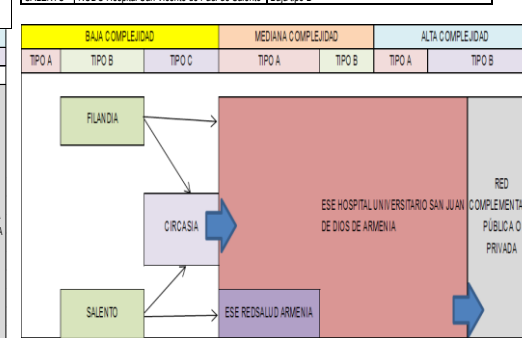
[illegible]

| BAJA COMPLEJIDAD | | | MEDIANA COMPLEJIDAD | | ALTA COMPLEJIDAD | |
|---|---|---|---|---|---|---|
| TIPO A | TIPO B | TIPO C | TIPO A | TIPO B | TIPO A | TIPO B |

FILANDIA

CIRCASIA

SALENTO

ESE HOSPITAL UNIVERSITARIO SAN JUAN DE DIOS DE ARMENIA

ESE REDSALUD ARMENIA

RED COMPLEMENTA PÚBLICA O PRIVADA